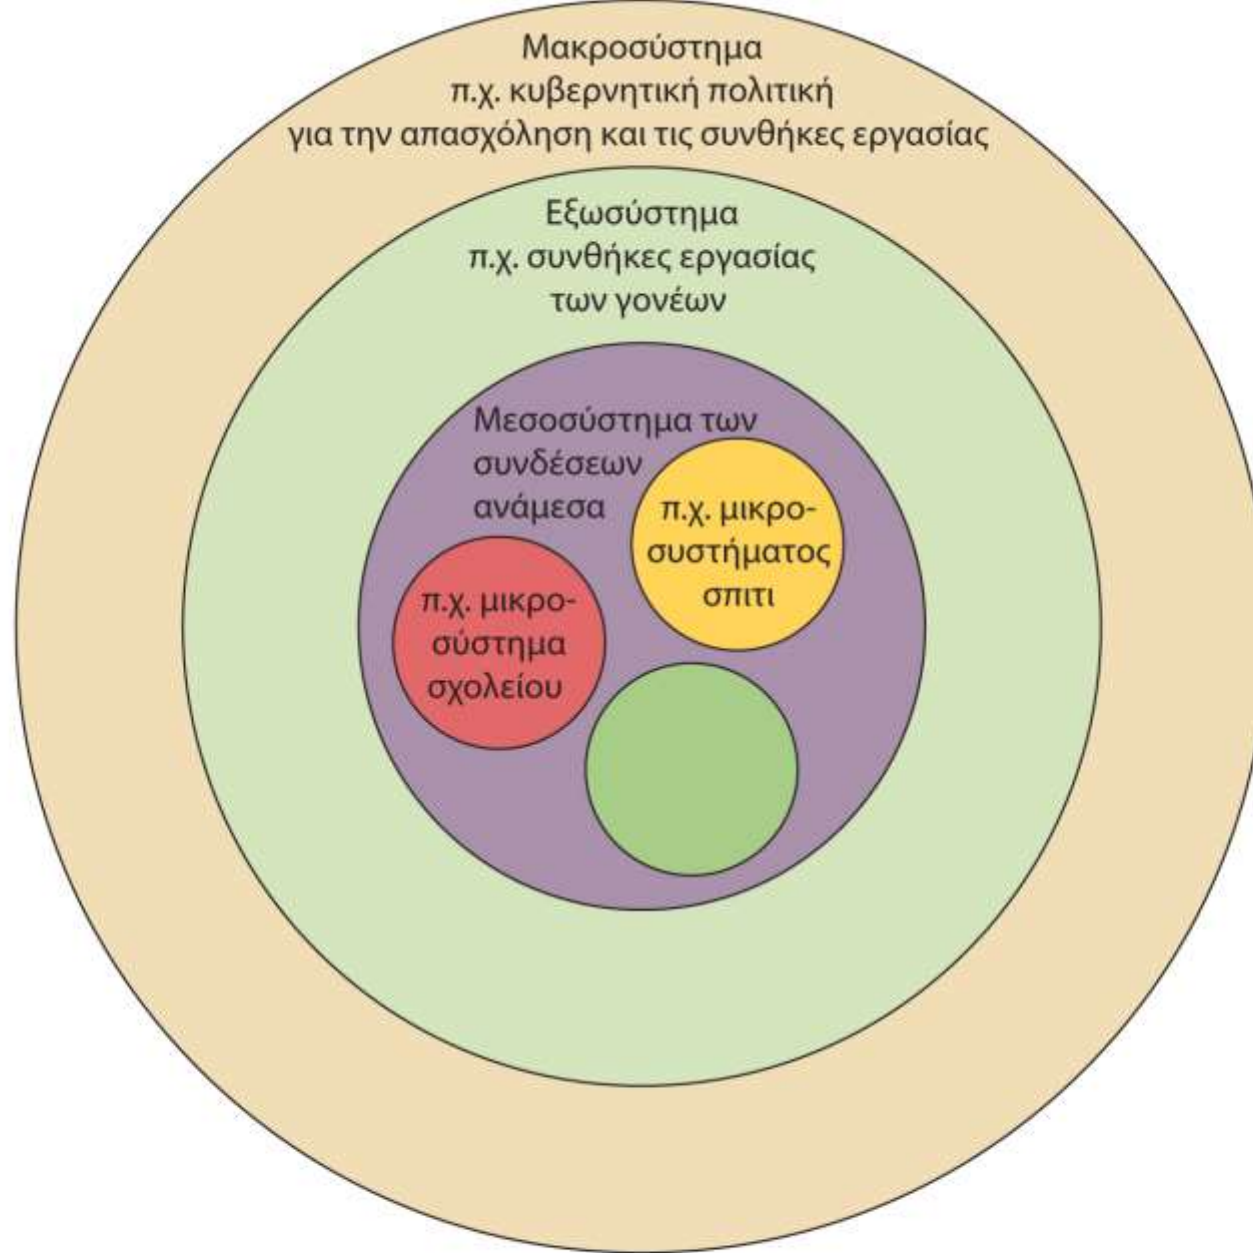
Μακροσύστημα
π.χ. κυβερνητική πολιτική
για την απασχόληση και τις συνθήκες εργασίας

Εξωσύστημα
π.χ. συνθήκες εργασίας
των γονέων

Μεσοσύστημα των
συνδέσεων
ανάμεσα

π.χ. μικρο-
συστήματος
σπιτι

π.χ. μικρο-
σύστημα
σχολείου